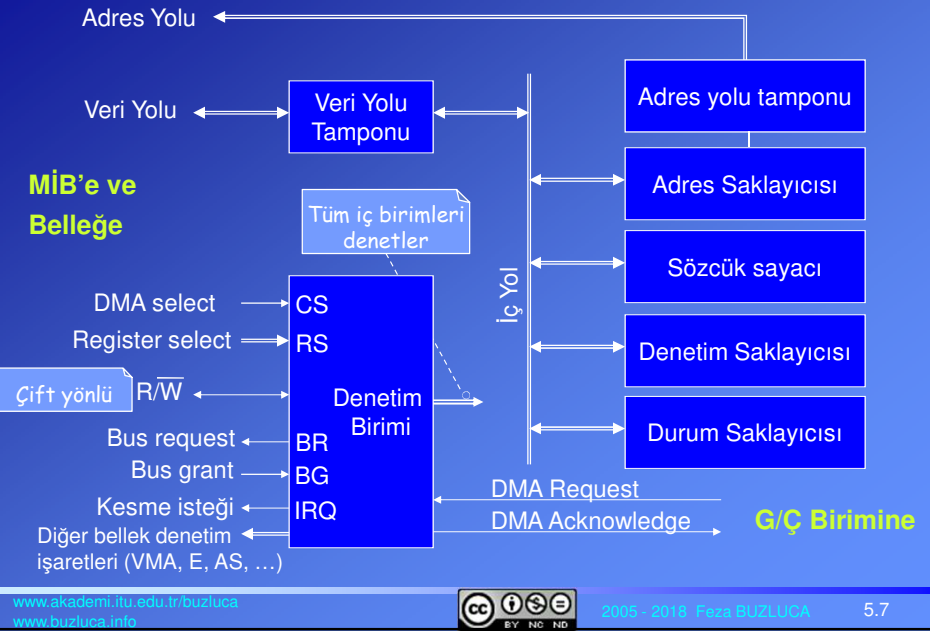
Adres Yolu

Veri Yolu

Veri Yolu Tamponu

Adres yolu tamponu

MİB'e ve Belleğe

Adres Saklayıcısı

Tüm iç birimleri denetler

Sözcük sayacı

İç Yol

DMA select

CS

Register select

RS

Denetim Saklayıcısı

Çift yönlü

R/$\overline{W}$

Denetim Birimi

Durum Saklayıcısı

Bus request

BR

Bus grant

BG

Kesme isteği

IRQ

DMA Request

DMA Acknowledge

G/Ç Birimine

Diğer bellek denetim işaretleri (VMA, E, AS, …)

www.akademi.itu.edu.tr/buzluca
www.buzluca.info

BY NC ND

2005 - 2018 Feza BUZLUCA

5.7